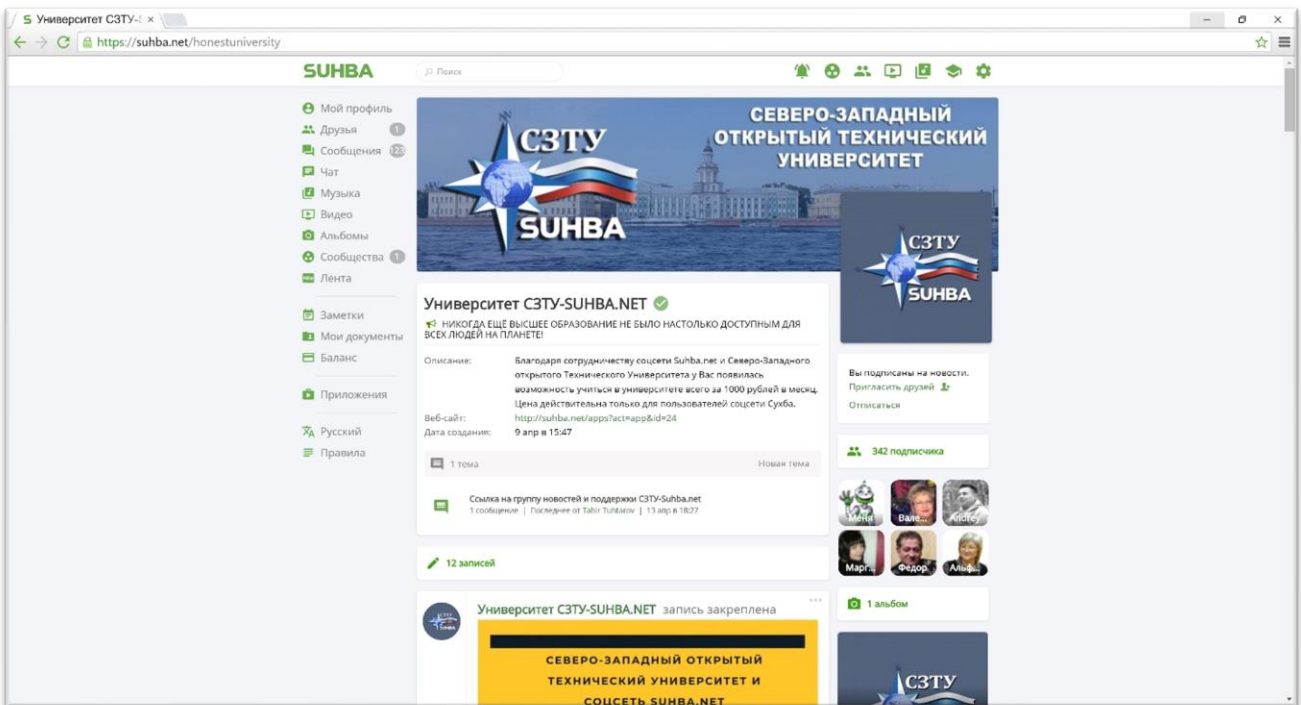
S Университет СЗТУ-S ×

https://suhba.net/honestuniversity

SUHBA

Поиск

Мой профиль
Друзья 1
Сообщения 123
Чат
Музыка
Видео
Альбомы
Сообщества 1
Лента

Заметки
Мои документы
Баланс

Приложения

Русский
Правила

СЗТУ
SUHBA

СЕВЕРО-ЗАПАДНЫЙ ОТКРЫТЫЙ ТЕХНИЧЕСКИЙ УНИВЕРСИТЕТ

СЗТУ
SUHBA

Университет СЗТУ-SUHBA.NET

НИКОГДА ЕЩЁ ВЫСШЕЕ ОБРАЗОВАНИЕ НЕ БЫЛО НАСТОЛЬКО ДОСТУПНЫМ ДЛЯ ВСЕХ ЛЮДЕЙ НА ПЛАНЕТЕ!

Описание: Благодаря сотрудничеству соцсети Suhba.net и Северо-Западного открытого Технического Университета у Вас появилась возможность учиться в университете всего за 1000 рублей в месяц. Цена действительна только для пользователей соцсети Сухба.
Веб-сайт: http://suhba.net/apps?act=app&id=24
Дата создания: 9 апр в 15:47

1 тема
Новая тема

Ссылка на группу новостей и поддержки СЗТУ-Suhba.net
1 сообщение | Последнее от Tahir Tuhtarov | 13 апр в 18:27

12 записей

Университет СЗТУ-SUHBA.NET запись закреплена

СЕВЕРО-ЗАПАДНЫЙ ОТКРЫТЫЙ ТЕХНИЧЕСКИЙ УНИВЕРСИТЕТ И СОЦСЕТЬ SUHBA.NET

Вы подписаны на новости.
Пригласить друзей
Отписаться

342 подписчика

Меня
Вале...
Andrey
Марг...
Федор
Альф...

1 альбом

СЗТУ